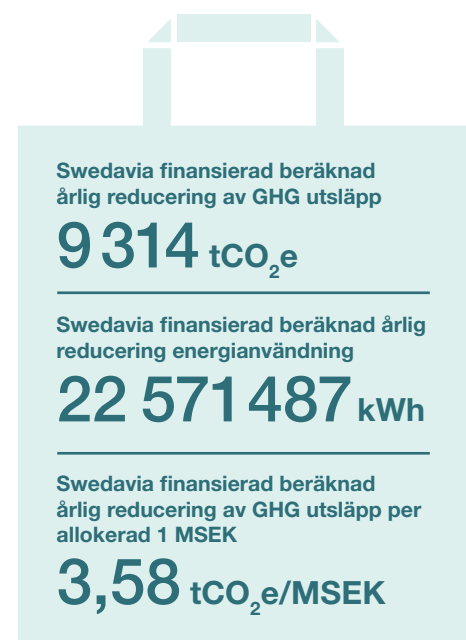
Swedavia finansierad beräknad årlig reducering av GHG utsläpp

9 314 $tCO_2e$

Swedavia finansierad beräknad årlig reducering energianvändning

22 571 487 kWh

Swedavia finansierad beräknad årlig reducering av GHG utsläpp per allokerad 1 MSEK

3,58 $tCO_2e$/MSEK